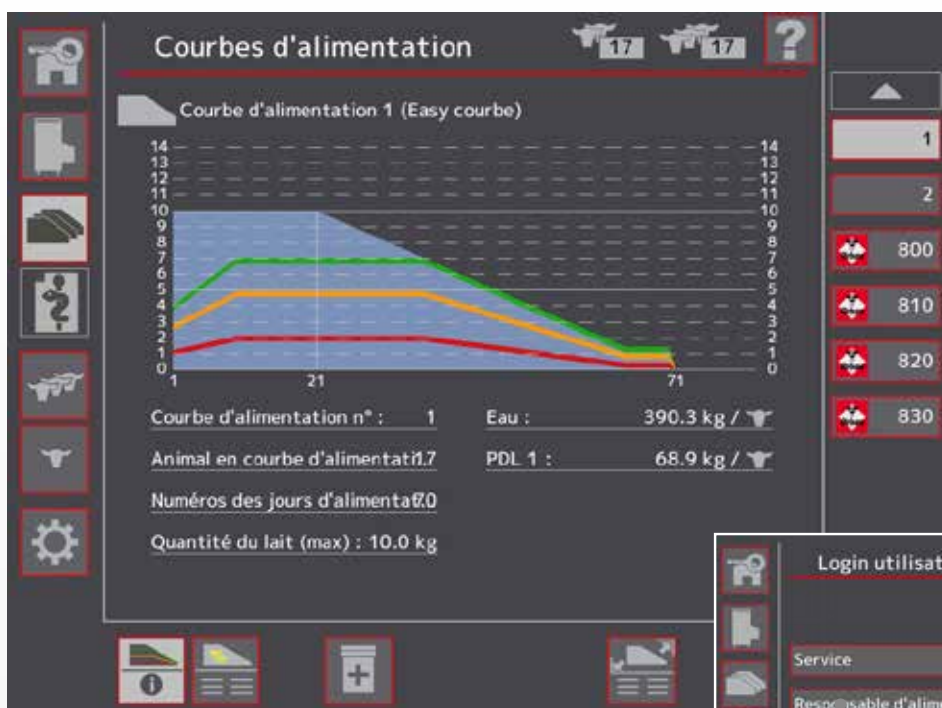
Courbes d'alimentation

17 17

Courbe d'alimentation 1 (Easy courbe)

14 13 12 11 10 9 8 7 6 5 4 3 2 1 0

14 13 12 11 10 9 8 7 6 5 4 3 2 1 0

1 21 71

Courbe d'alimentation n° : 1

Animal en courbe d'alimentati17

Numéros des jours d'alimenta70

Quantité du lait (max) : 10.0 kg

Eau : 390.3 kg /

PDL 1 : 68.9 kg /

1

2

800

810

820

830

Login utilisat

Service

Resp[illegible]sable d'alim